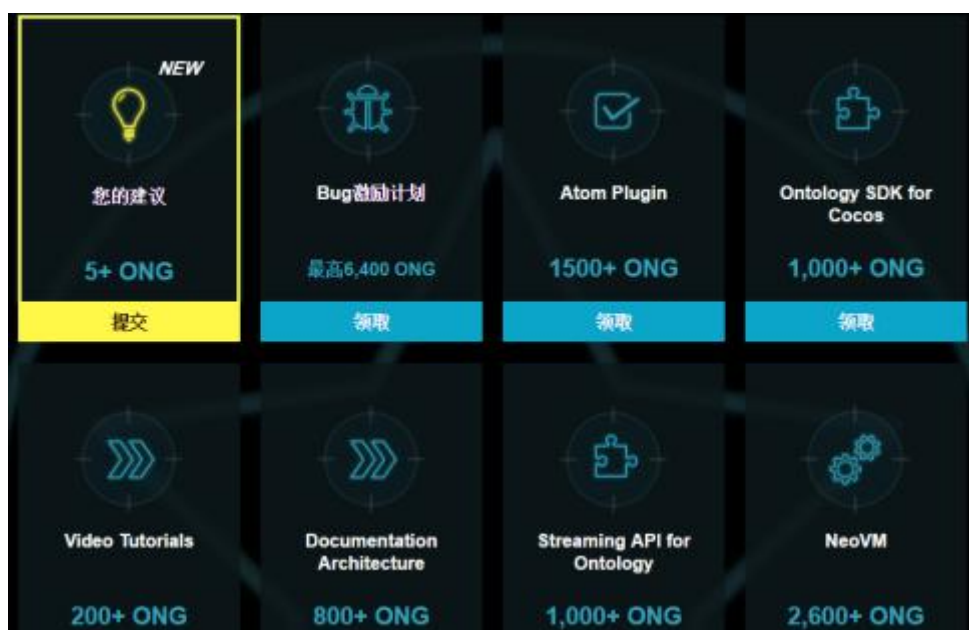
NEW

您的建议

5+ ONG

提交

Bug激励计划

最高6,400 ONG

领取

Atom Plugin

1500+ ONG

领取

Ontology SDK for Cocos

1,000+ ONG

领取

Video Tutorials

200+ ONG

Documentation Architecture

800+ ONG

Streaming API for Ontology

1,000+ ONG

NeoVM

2,600+ ONG